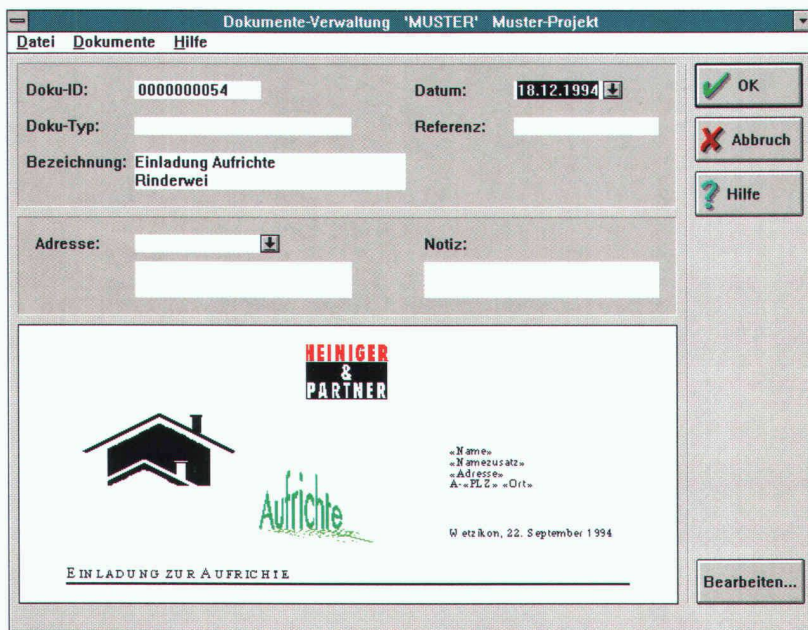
Dokumente-Verwaltung 'MUSTER' Muster-Projekt

Datei Dokumente Hilfe

Doku-ID: 0000000054

Datum: 18.12.1994

Doku-Typ:

Referenz:

Bezeichnung: Einladung Aufrichte Rinderwei

OK

Abbruch

Hilfe

Adresse:

Notiz:

HEINIGER & PARTNER

«Name»
«Namezusatz»
«Adresse»
A-«PLZ» «Ort»

Aufrichte

Wetzikon, 22. September 1994

EINLADUNG ZUR AUFRICHTE

Bearbeiten...